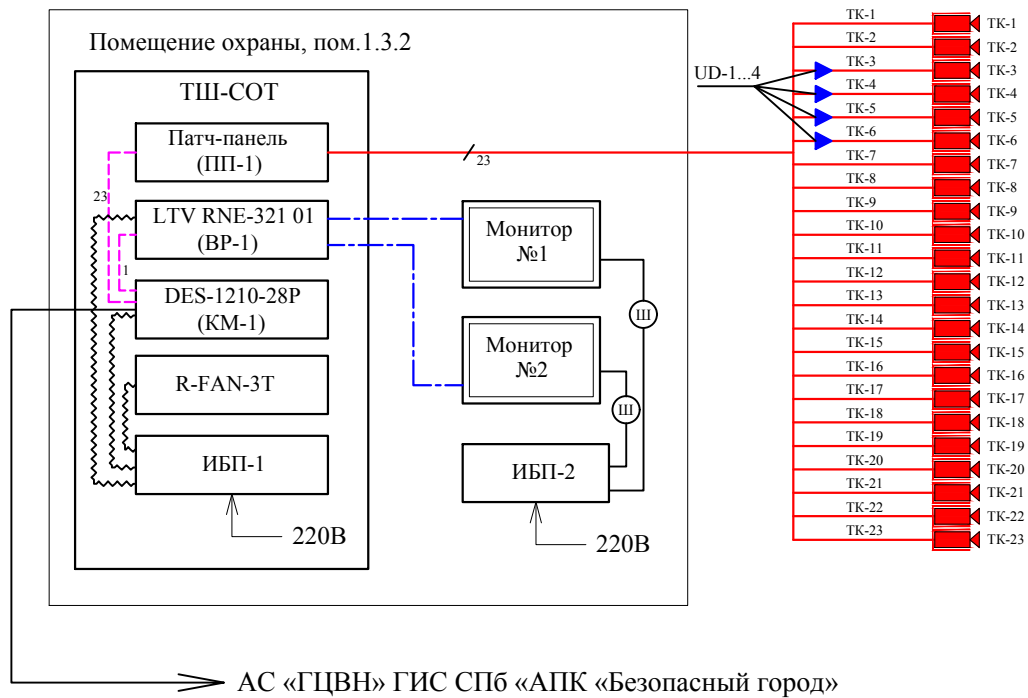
Помещение охраны, пом.1.3.2

ТШ-СОТ

Патч-панель
(ПП-1)

23

LTV RNE-321 01
(ВР-1)

1

DES-1210-28P
(КМ-1)

R-FAN-3T

ИБП-1

220В

Монитор
№1

Монитор
№2

Ш

Ш

ИБП-2

220В

23

UD-1...4

ТК-1
ТК-2
ТК-3
ТК-4
ТК-5
ТК-6
ТК-7
ТК-8
ТК-9
ТК-10
ТК-11
ТК-12
ТК-13
ТК-14
ТК-15
ТК-16
ТК-17
ТК-18
ТК-19
ТК-20
ТК-21
ТК-22
ТК-23

ТК-1
ТК-2
ТК-3
ТК-4
ТК-5
ТК-6
ТК-7
ТК-8
ТК-9
ТК-10
ТК-11
ТК-12
ТК-13
ТК-14
ТК-15
ТК-16
ТК-17
ТК-18
ТК-19
ТК-20
ТК-21
ТК-22
ТК-23

АС «ГЦВН» ГИС СПб «АПК «Безопасный город»